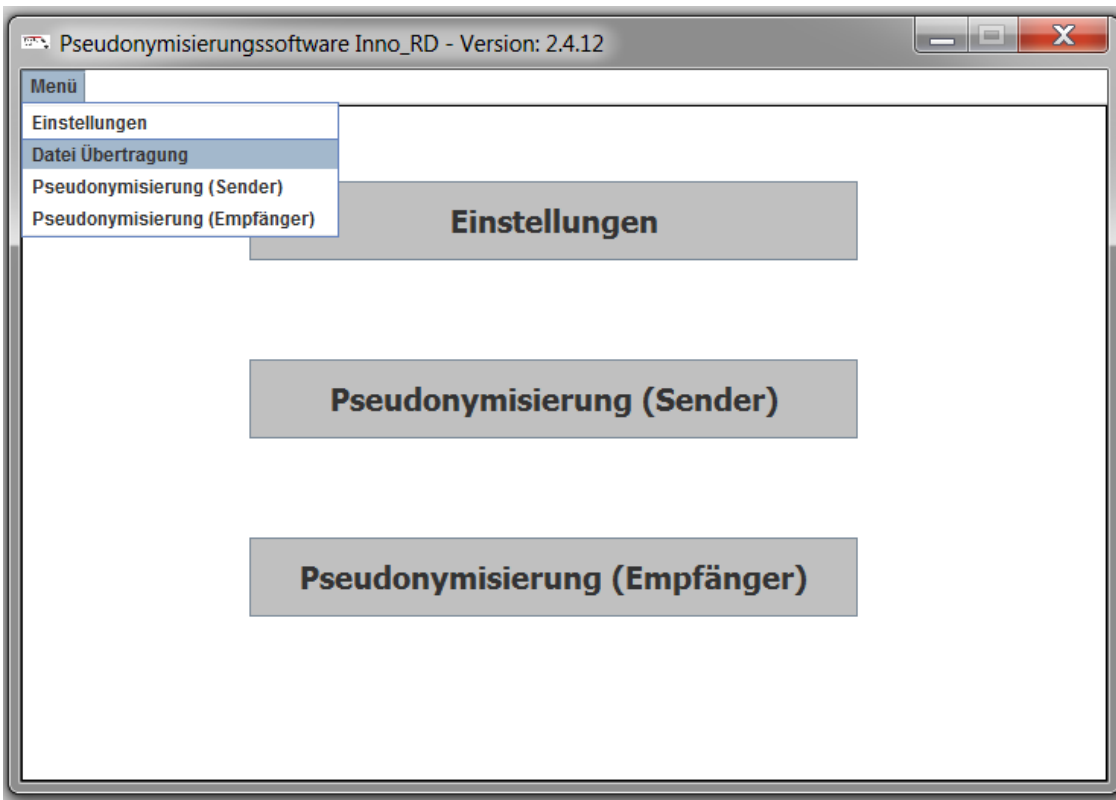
Pseudonymisierungssoftware Inno_RD - Version: 2.4.12

Menü

Einstellungen
Datei Übertragung
Pseudonymisierung (Sender)
Pseudonymisierung (Empfänger)

Einstellungen

Pseudonymisierung (Sender)

Pseudonymisierung (Empfänger)